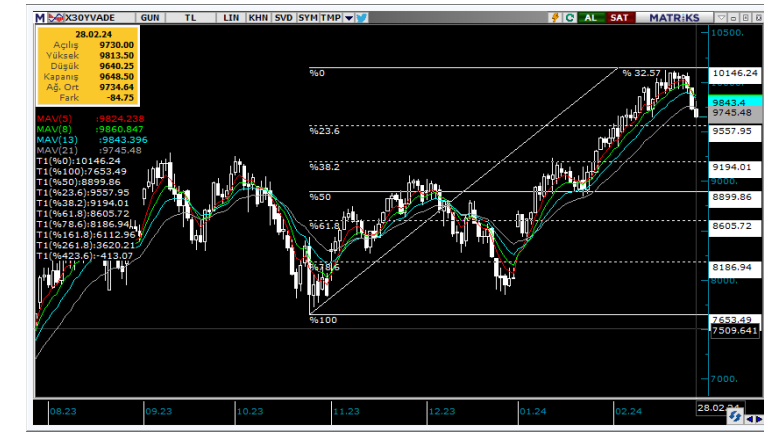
X30YVADE GUN TL LIN KHN SVD SYM TMP C AL SAT MATRIKS

28.02.24
Açılış 9730.00
Yüksek 9813.50
Düşük 9640.25
Kapanış 9648.50
Ağ. Ort 9734.64
Fark -84.75

MAV(5) :9824.238
MAV(8) :9860.847
MAV(13) :9843.396
MAV(21) :9745.48
T1(%0):10146.24
T1(%100):7653.49
T1(%50):8899.86
T1(%23.6):9557.95
T1(%38.2):9194.01
T1(%61.8):8605.72
T1(%78.6):8186.94
T1(%161.8):6112.96
T1(%261.8):3620.21
T1(%423.6):-413.07

%0
% 32.57
%23.6
%38.2
%50
%61.8
%78.6
%100

10500.
10146.24
9843.4
9745.48
9557.95
9194.01
9000.
8899.86
8605.72
8186.94
8000.
7653.49
7509.641
7000.

08.23 09.23 10.23 11.23 12.23 01.24 02.24 28.02.24